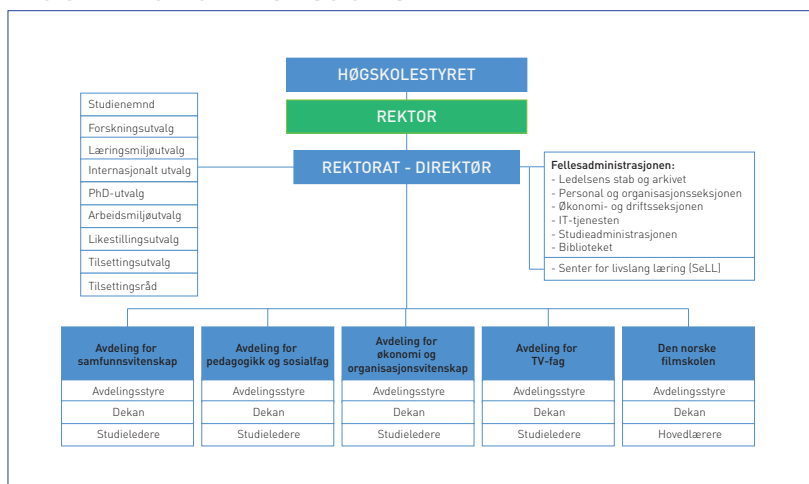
HØGSKOLESTYRET

REKTOR

REKTORAT - DIREKTØR

Studienemnd
Forskningsutvalg
Læringsmiljøutvalg
Internasjonalt utvalg
PhD-utvalg
Arbeidsmiljøutvalg
Likestillingsutvalg
Tilsettingsutvalg
Tilsettingsråd

Fellesadministrasjonen:
- Ledelsens stab og arkivet
- Personal og organisasjonsseksjonen
- Økonomi- og driftsseksjonen
- IT-tjenesten
- Studieadministrasjonen
- Biblioteket

- Senter for livslang læring (SeLL)

| Avdeling for samfunnsvitenskap | Avdeling for pedagogikk og sosialfag | Avdeling for økonomi og organisasjonsvitenskap | Avdeling for TV-fag | Den norske filmskolen |
|---|---|---|---|---|
| Avdelingsstyre | Avdelingsstyre | Avdelingsstyre | Avdelingsstyre | Avdelingsstyre |
| Dekan | Dekan | Dekan | Dekan | Dekan |
| Studieledere | Studieledere | Studieledere | Studieledere | Hovedlærere |